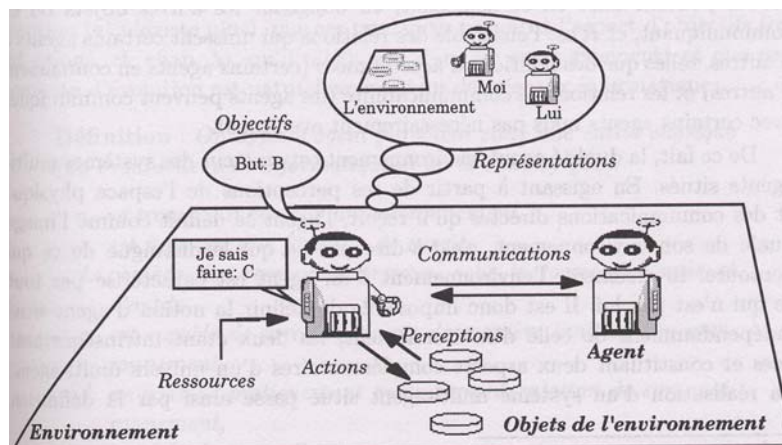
L'environnement

Moi

Lui

Objectifs

But: B

Représentations

Je sais faire: C

Communications

Agent

Perceptions

Actions

Ressources

Environnement

Objets de l'environnement

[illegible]tionnement, et c'est l'ensemble des relations qui unissent ces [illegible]

autres seules qui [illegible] (certains agents en contact

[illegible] les relations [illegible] agents peuvent continuer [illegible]

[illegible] certains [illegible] pas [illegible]

De ce fait, la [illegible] des systèmes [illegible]

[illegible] situés. En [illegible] à partir de ses perceptions, de l'espace physique

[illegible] des communications directes qu'il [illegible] comme l'image

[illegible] de son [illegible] de ce qu'il

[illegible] l'environnement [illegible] pas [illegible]

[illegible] n'est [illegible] Il est donc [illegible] la notion d'agent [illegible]

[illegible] indépendamment de celle d'environnement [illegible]

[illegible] et constituent deux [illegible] d'un même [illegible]

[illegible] réalisation d'un système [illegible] situé passe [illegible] la définition